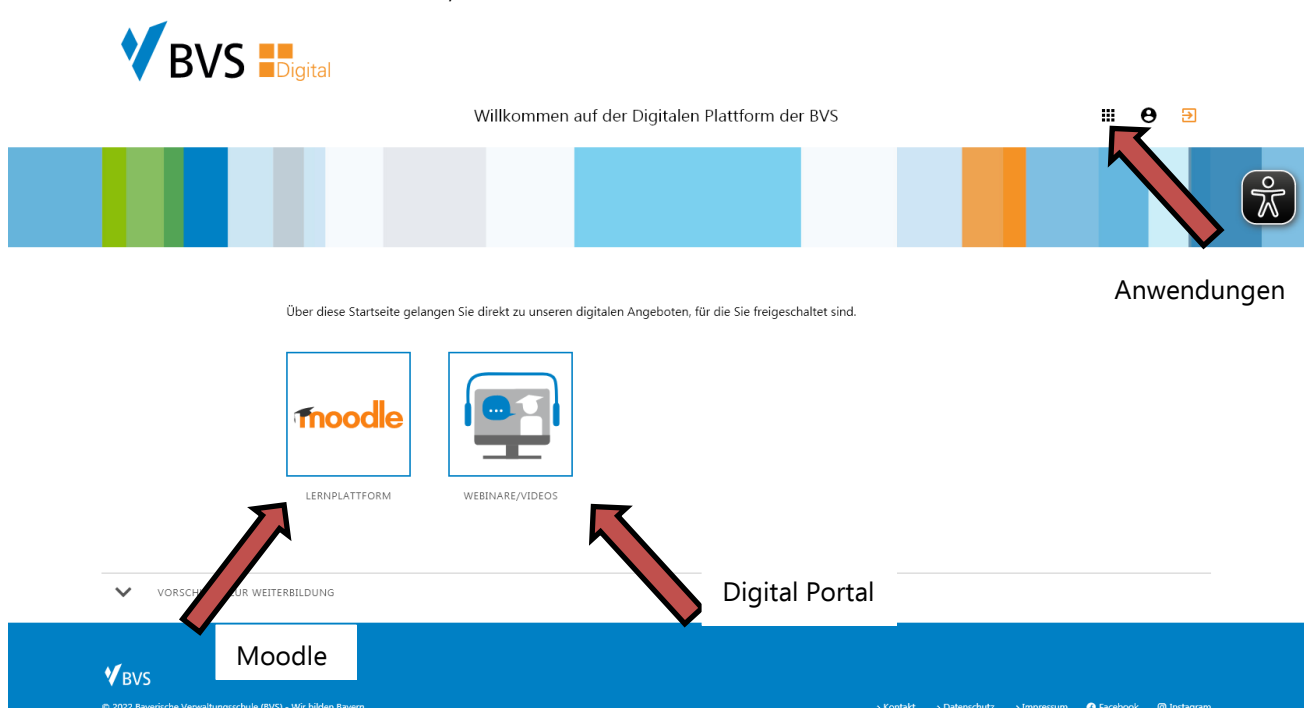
BVS Digital

Willkommen auf der Digitalen Plattform der BVS

Anwendungen

Über diese Startseite gelangen Sie direkt zu unseren digitalen Angeboten, für die Sie freigeschaltet sind.

moodle

LERNPLATTFORM

WEBINARE/VIDEOS

VORSCH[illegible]UR WEITERBILDUNG

Digital Portal

Moodle

BVS

© 2022 Bayerische Verwaltungsschule (BVS) - Wir bilden Bayern

› Kontakt › Datenschutz › Impressum Facebook Instagram